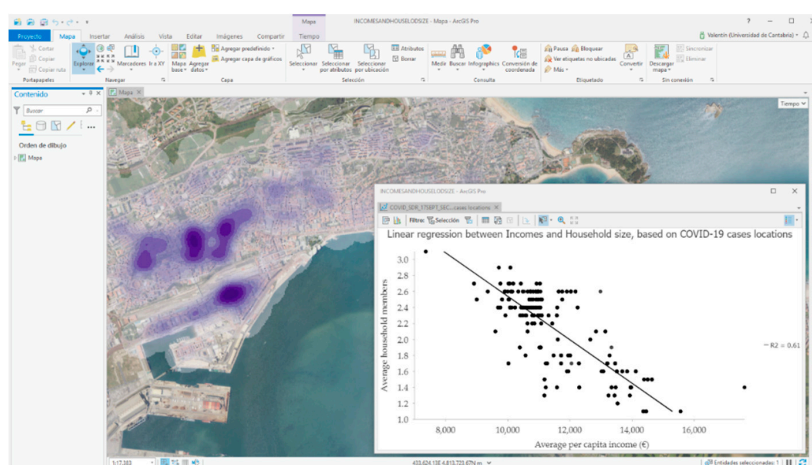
INCOMESANDHOUSEHOLDSIZE - Mapa - ArcGIS Pro

Mapa

Proyecto Mapa Insertar Análisis Vista Editar Imágenes Compartir Tiempo

Valentín (Universidad de Cantabria)

Cortar Copiar Pegar Copiar ruta Portapapeles

Explorar Marcadores Ir a XY Navegar

Mapa base Agregar datos Agregar predefinido Agregar capa de gráficos Capa

Seleccionar Seleccionar por atributos Seleccionar por ubicación Atributos Borrar Selección

Medir Buscar Infographics Conversión de coordenada Consulta

Pausa Bloquear Ver etiquetas no ubicadas Más Etiquetado

Convertir Descargar mapa Sincronizar Eliminar Sin conexión

Contenido

Buscar

Orden de dibujo

Mapa

Mapa

Tiempo

INCOMESANDHOUSEHOLDSIZE - ArcGIS Pro

COVID_SDR_1TSBPT_MC... cases locations

Filtro: Selección

Linear regression between Incomes and Household size, based on COVID-19 cases locations

Average household members

3.0
2.8
2.6
2.4
2.2
2.0
1.8
1.6
1.4
1.2
1.0

8,000 10,000 12,000 14,000 16,000

Average per capita income (€)

R2 = 0.61

1:17,383

433,624.13E 4,813,725.67N m

Entidades seleccionadas: 1